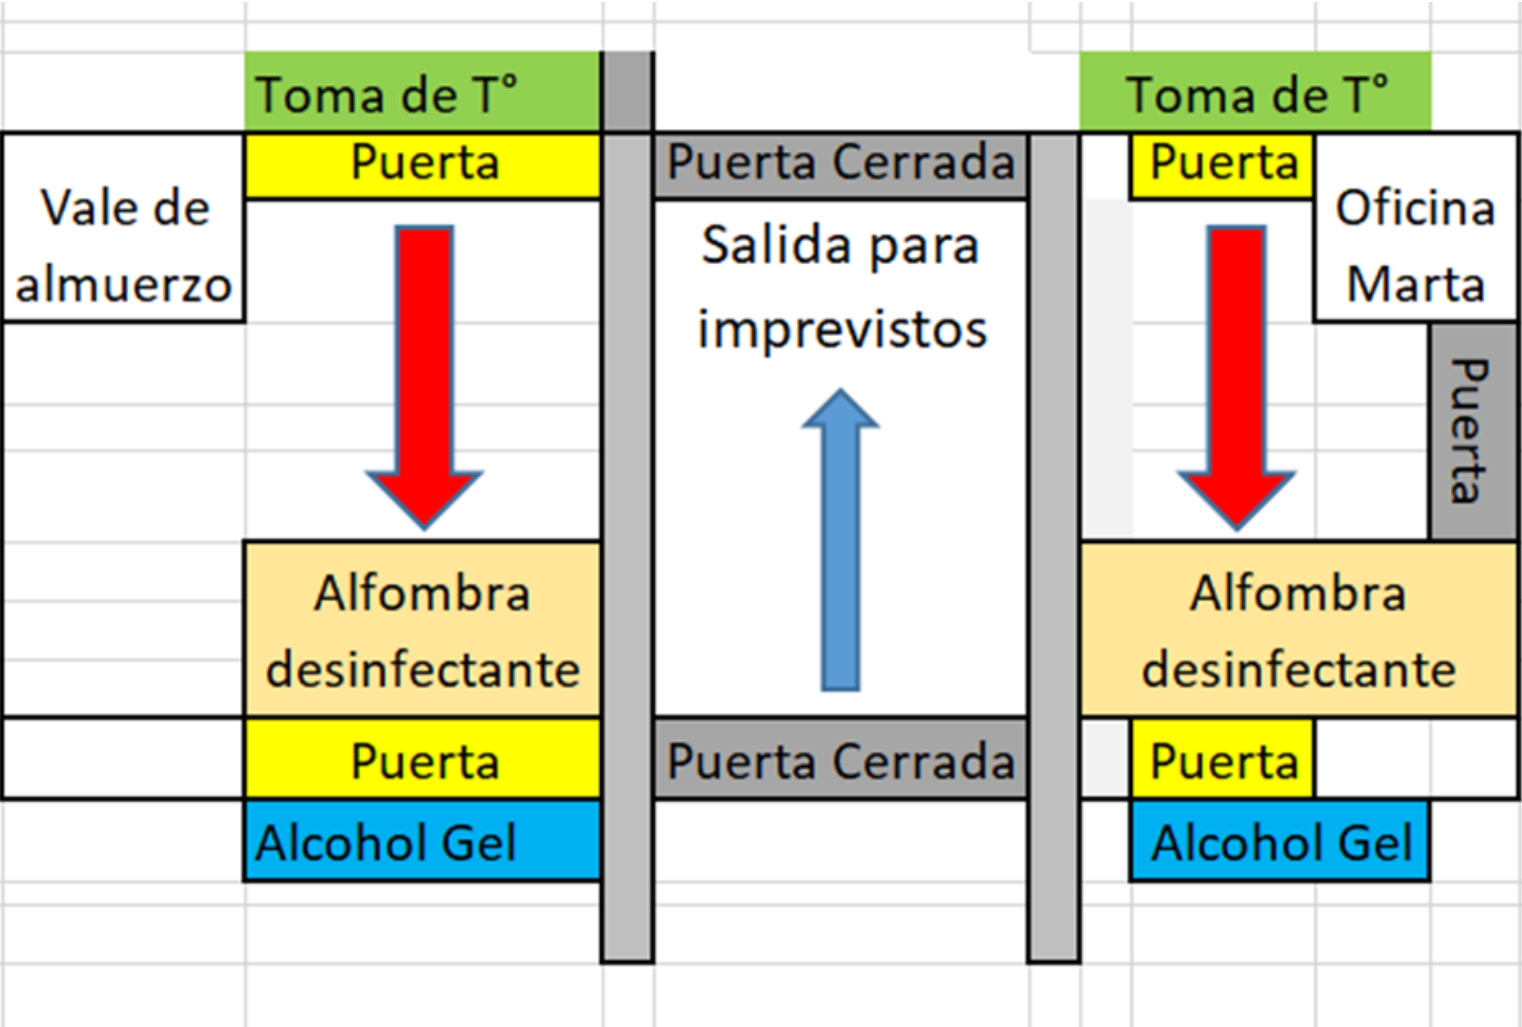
Toma de T°

Puerta

Vale de almuerzo

Alfombra desinfectante

Puerta

Alcohol Gel

Puerta Cerrada

Salida para imprevistos

Puerta Cerrada

Toma de T°

Puerta

Oficina Marta

Puerta

Alfombra desinfectante

Puerta

Alcohol Gel